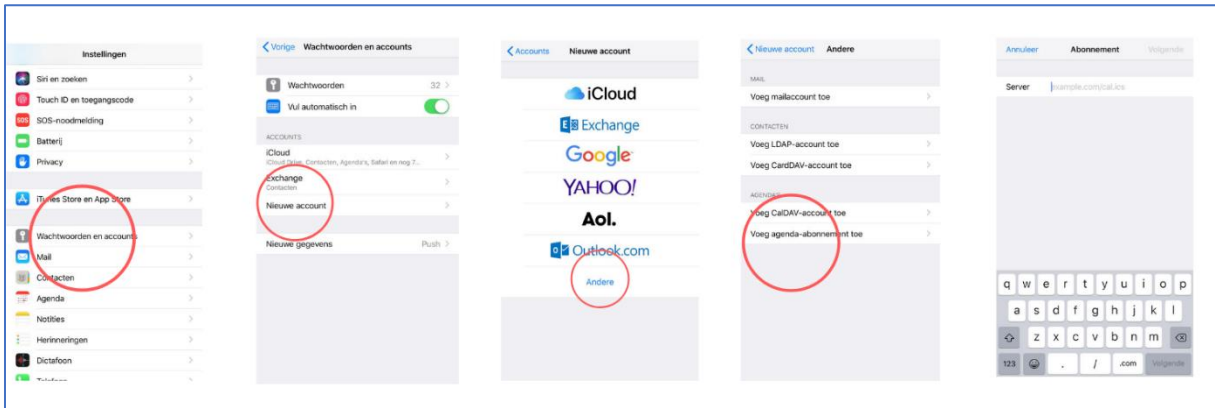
Instellingen

Siri en zoeken
Touch ID en toegangscode
SOS-noodmelding
Batterij
Privacy

iTunes Store en App Store

Wachtwoorden en accounts
Mail
Contacten
Agenda
Notities
Herinneringen
Dictafoon
Telefoon

Vorige Wachtwoorden en accounts

Wachtwoorden 32
Vul automatisch in

ACCOUNTS
iCloud
iCloud Drive, Contacten, Agenda's, Safari en nog 7...
Exchange
Contacten
Nieuwe account

Nieuwe gegevens Push

Accounts Nieuwe account

iCloud
Exchange
Google
YAHOO!
Aol.
Outlook.com
Andere

Nieuwe account Andere

MAIL
Voeg mailaccount toe

CONTACTEN
Voeg LDAP-account toe
Voeg CardDAV-account toe

AGENDA'S
Voeg CalDAV-account toe
Voeg agenda-abonnement toe

Annuleer Abonnement Volgende

Server example.com/cal.ics

q w e r t y u i o p
a s d f g h j k l
z x c v b n m
123 . / .com Volgende